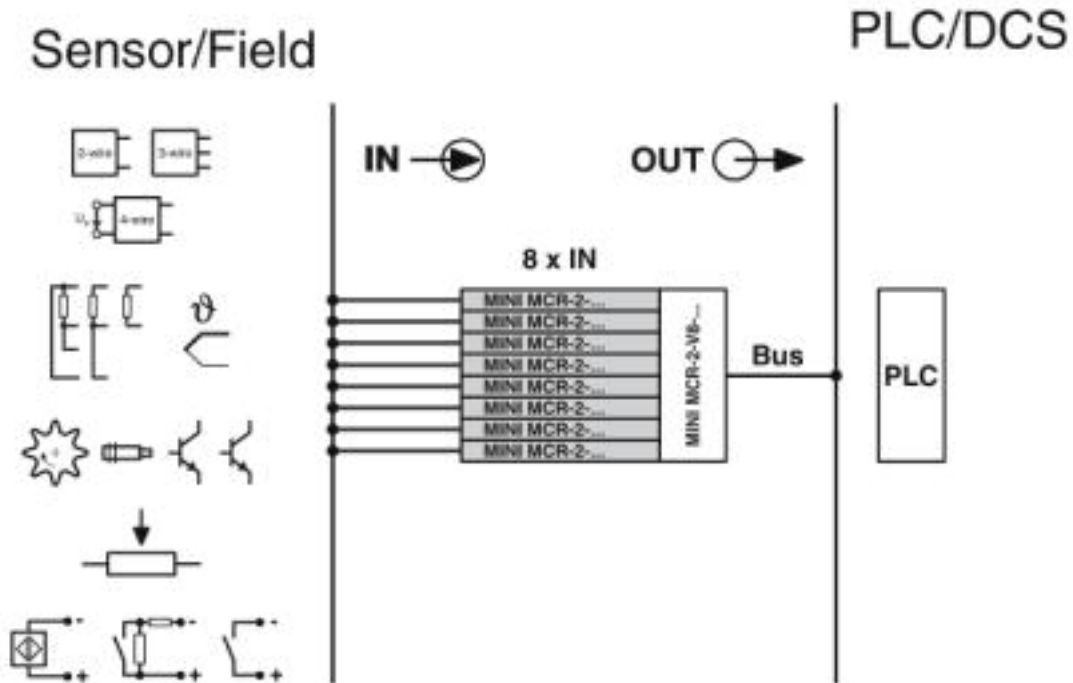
Sensor/Field

PLC/DCS

2-wire 3-wire

$U_s$ 4-wire

$\vartheta$

IN

OUT

8 x IN

MINI MCR-2-...
MINI MCR-2-...
MINI MCR-2-...
MINI MCR-2-...
MINI MCR-2-...
MINI MCR-2-...
MINI MCR-2-...
MINI MCR-2-...

MINI MCR-2-V8-...

Bus

PLC